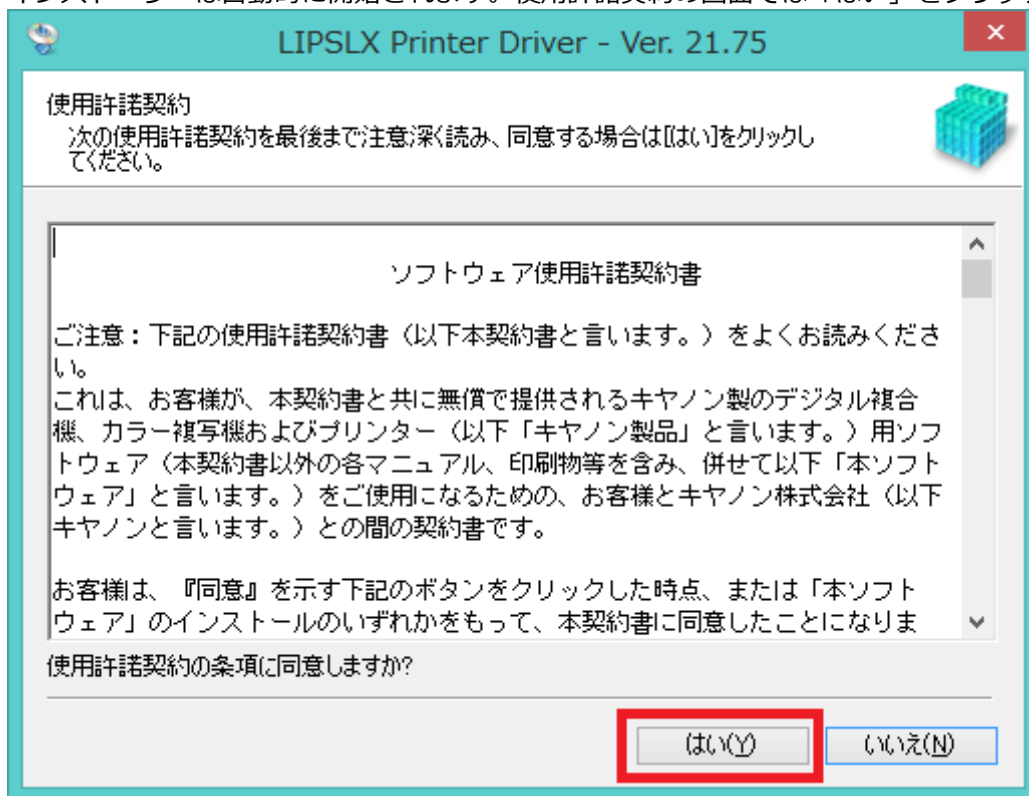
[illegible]

LIPSLX Printer Driver - Ver. 21.75

使用許諾契約
次の使用許諾契約を最後まで注意深く読み、同意する場合は[はい]をクリックしてください。

ソフトウェア使用許諾契約書

ご注意：下記の使用許諾契約書（以下本契約書と言います。）をよくお読みください。
これは、お客様が、本契約書と共に無償で提供されるキヤノン製のデジタル複合機、カラー複写機およびプリンター（以下「キヤノン製品」と言います。）用ソフトウェア（本契約書以外の各マニュアル、印刷物等を含み、併せて以下「本ソフトウェア」と言います。）をご使用になるための、お客様とキヤノン株式会社（以下キヤノンと言います。）との間の契約書です。

お客様は、『同意』を示す下記のボタンをクリックした時点、または「本ソフトウェア」のインストールのいずれかをもって、本契約書に同意したことになりま

使用許諾契約の条項に同意しますか?

はい(Y)
いいえ(N)